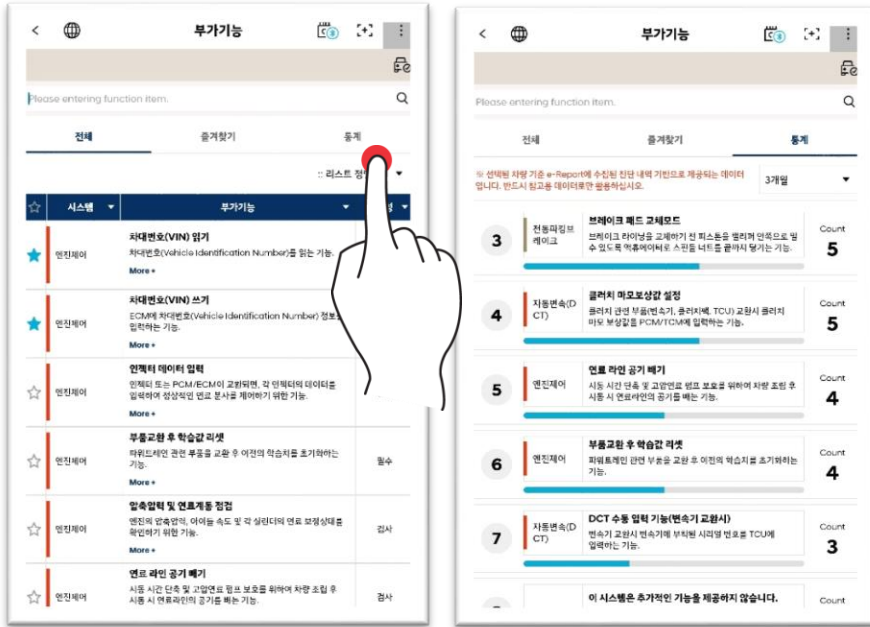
부가기능

Please entering function item.

전체

즐겨찾기

통계

:: 리스트 정

| ☆ | 시스템 | 부가기능 | |
|---|---|---|---|
| ★ | 엔진제어 | 차대번호(VIN) 읽기<br>차대번호(Vehicle Identification Number)를 읽는 기능.<br>More | |
| ★ | 엔진제어 | 차대번호(VIN) 쓰기<br>ECM에 차대번호(Vehicle Identification Number) 정보 입력하는 기능.<br>More | |
| ☆ | 엔진제어 | 인젝터 데이터 입력<br>인젝터 또는 PCM/ECM이 교환되면, 각 인젝터의 데이터를 입력하여 성상적인 연료 분사를 제어하기 위한 기능.<br>More | |
| ☆ | 엔진제어 | 부품교환 후 학습값 리셋<br>파워트레인 관련 부품을 교환 후 이전의 학습치를 초기화하는 기능.<br>More | 필수 |
| ☆ | 엔진제어 | 압축압력 및 연료계통 점검<br>엔진의 압축압력, 아이들 속도 및 각 실린더의 연료 보정상태를 확인하기 위한 기능.<br>More | 검사 |
| ☆ | 엔진제어 | 연료 라인 공기 빼기<br>시동 시간 단축 및 고압연료 펌프 보호를 위하여 차량 조립 후 시동 시 연료라인의 공기를 빼는 기능. | 검사 |

부가기능

Please entering function item.

전체

즐겨찾기

통계

※ 선택된 차량 기준 e-Report에 수집된 진단 내역 기반으로 제공되는 데이터 입니다. 반드시 참고용 데이터로만 활용하십시오.

3개월

3 | 전동파킹브레이크 | 브레이크 패드 교체모드<br>브레이크 라이닝을 교체하기 전 피스톤을 캘리퍼 안쪽으로 밀 수 있도록 역회전하여 스핀들 너트를 끝까지 풀기는 기능. | Count 5

4 | 자동변속(DCT) | 클러치 마모보상값 설정<br>클러치 관련 부품(변속기, 클러치, TCU) 교환시 클러치 마모 보상값을 PCM/TCM에 입력하는 기능. | Count 5

5 | 엔진제어 | 연료 라인 공기 빼기<br>시동 시간 단축 및 고압연료 펌프 보호를 위하여 차량 조립 후 시동 시 연료라인의 공기를 빼는 기능. | Count 4

6 | 엔진제어 | 부품교환 후 학습값 리셋<br>파워트레인 관련 부품을 교환 후 이전의 학습치를 초기화하는 기능. | Count 4

7 | 자동변속(DCT) | DCT 수동 입력 기능(변속기 교환시)<br>변속기 교환시 변속기에 부착된 시리얼 번호를 TCU에 입력하는 기능. | Count 3

이 시스템은 추가적인 기능을 제공하지 않습니다. | Count